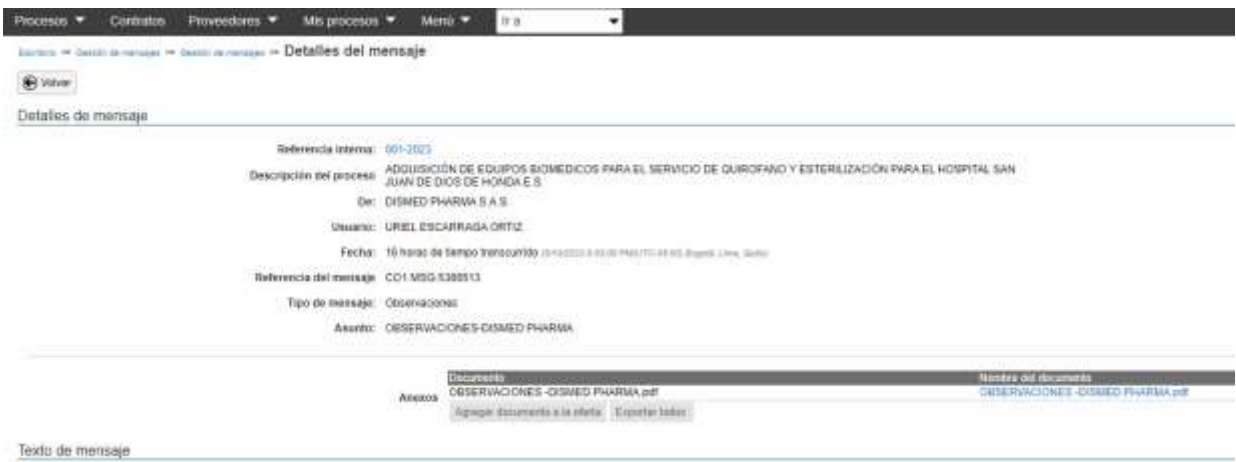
Procesos ▼ Contratos Proveedores ▼ Mis procesos ▼ Menú ▼ Ir a

Escritorio → Gestión de mensajes → Gestión de mensajes → Detalles del mensaje

Volver

Detalles de mensaje

Referencia interna: 001-2023

Descripción del proceso: ADQUISICIÓN DE EQUIPOS BIOMEDICOS PARA EL SERVICIO DE QUIROFANO Y ESTERILIZACIÓN PARA EL HOSPITAL SAN JUAN DE DIOS DE HONDA E.S.

De: DISMED PHARMA S.A.S

Usuario: URIEL ESCARRAGA ORTIZ

Fecha: 16 horas de tiempo transcurrido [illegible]

Referencia del mensaje: CO1.MSG.5380513

Tipo de mensaje: Observaciones

Asunto: OBSERVACIONES-DISMED PHARMA

Anexos

| Documento | Nombre del documento |
|---|---|
| OBSERVACIONES -DISMED PHARMA.pdf | OBSERVACIONES -DISMED PHARMA.pdf |

Agregar documento a la oferta | Exportar todos

Texto de mensaje